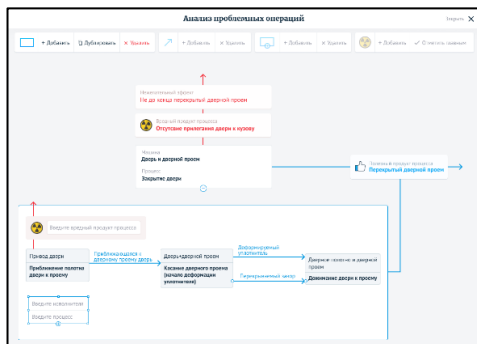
Анализ проблемных операций

Закрыть

+ Добавить
Дублировать
× Удалить
+ Добавить
× Удалить
+ Добавить
× Удалить
+ Добавить
✓ Отметить главным

Нежелательный эффект
Не до конца перекрытый дверной проем

Вредный продукт процесса
Отсутствие прилегания двери к кузову

Механизм
Дверь и дверной проем

Процесс
Закрытие двери

Заданный продукт процесса
Перекрытый дверной проем

Введите вредный продукт процесса

Привод двери
Приближение полотна двери к проему

Приближающееся к дверному проему дверь

Дверь+дверной проем
Касание дверного проема (начало деформации уплотнителя)

Деформирующий уплотнитель

Перекрываемый зазор

Дверное полотно и дверной проем
Дожимание двери к проему

Введите компоненты
Введите процесс